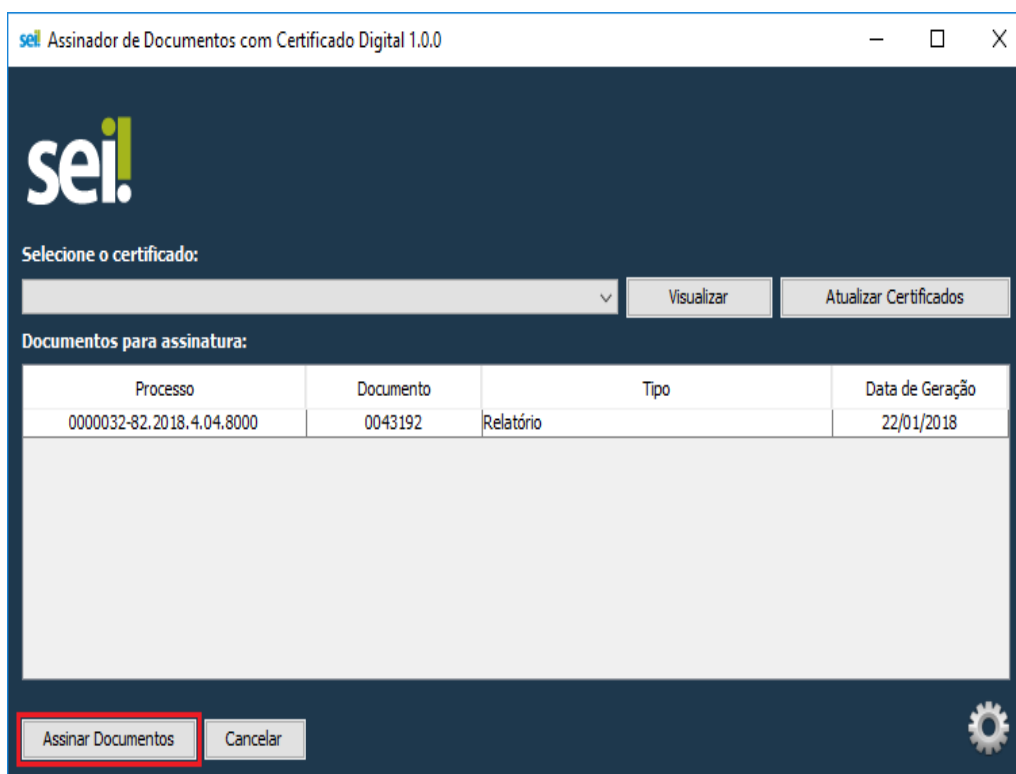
sei! Assinador de Documentos com Certificado Digital 1.0.0

sei!

Selecione o certificado:

Visualizar

Atualizar Certificados

Documentos para assinatura:

| Processo | Documento | Tipo | Data de Geração |
|---|---|---|---|
| 0000032-82.2018.4.04.8000 | 0043192 | Relatório | 22/01/2018 |

Assinar Documentos

Cancelar